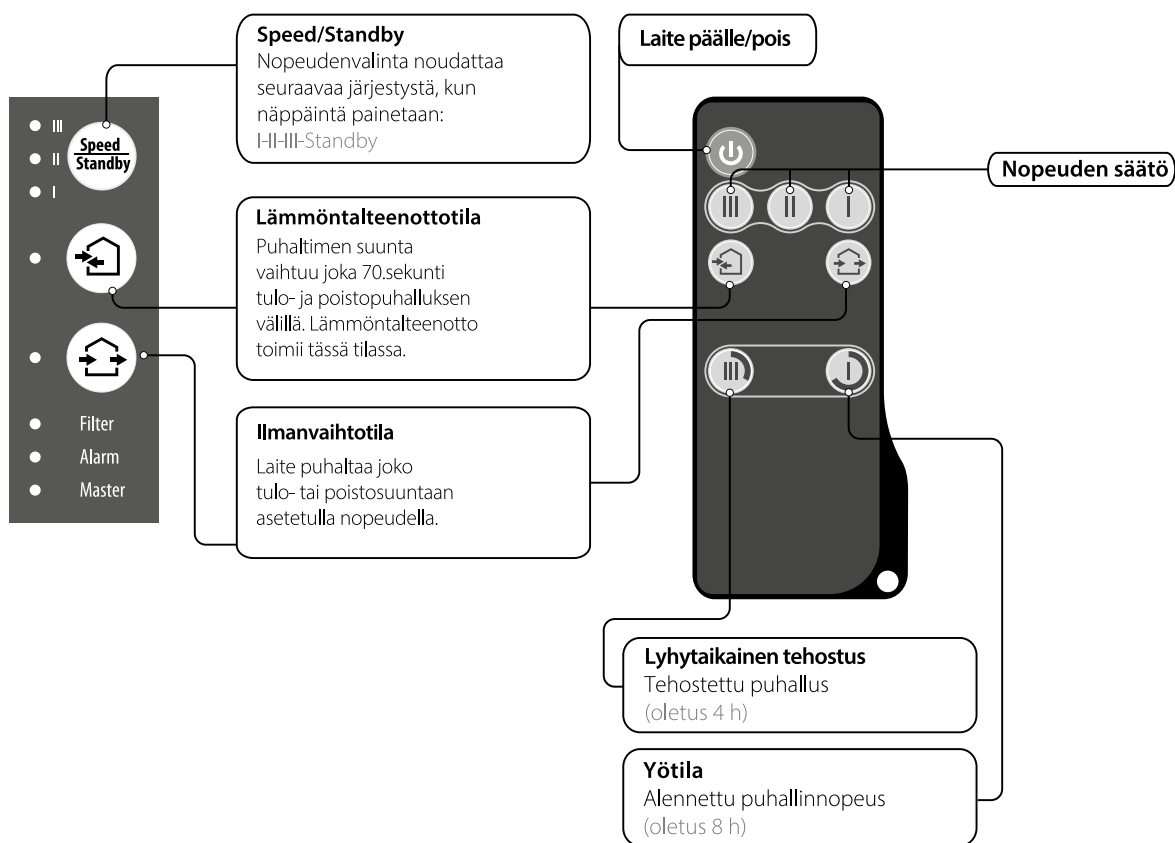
Speed/Standby
Nopeudenvalinta noudattaa seuraavaa järjestystä, kun näppäintä painetaan: I-II-III-Standby

Laite päälle/pois

Nopeuden säätö

III
II
I
Speed
Standby

Lämmöntalteenottotila
Puhaltimen suunta vaihtuu joka 70.sekunti tulo- ja poistopuhalluksen välillä. Lämmöntalteenotto toimii tässä tilassa.

Ilmanvaihtotila
Laite puhaltaa joko tulo- tai poistosuuntaan asetetulla nopeudella.

Filter
Alarm
Master

III
II
I
III
I

Lyhytaikainen tehostus
Tehostettu puhallus
(oletus 4 h)

Yötila
Alennettu puhallinnopeus
(oletus 8 h)